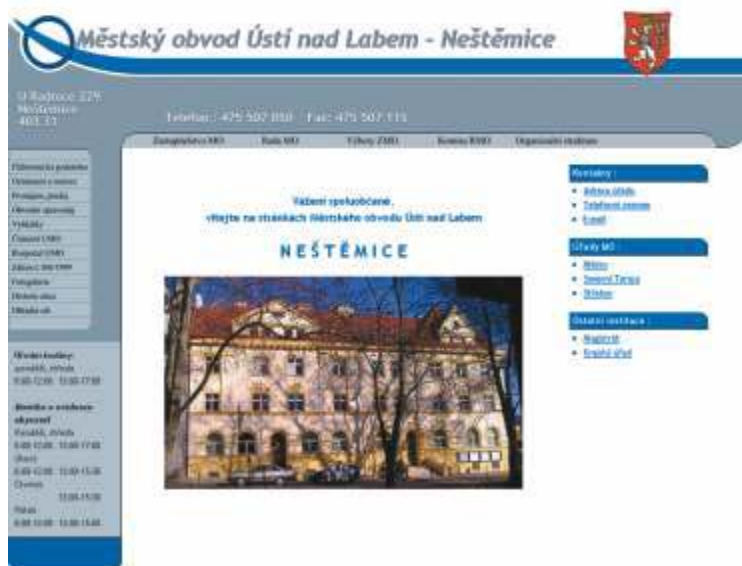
Městský obvod Ústí nad Labem - Neštěmice

U Radnice 229
Neštěmice
403 31

Telefon: 475 507 050 Fax: 475 507 111

Zastupitelstvo MO | Rada MO | Výbory ZMO | Komise RMO | Organizační struktura

Vážení spoluobčané,
vítejte na stránkách Městského obvodu Ústí nad Labem

NEŠTĚMICE

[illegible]
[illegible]
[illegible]
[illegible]
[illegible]
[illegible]
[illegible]
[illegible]
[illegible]
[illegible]

Úřední hodiny:
pondělí, středa
8:00-12:00 13:00-17:00

Hodiny s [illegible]
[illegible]
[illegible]
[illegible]
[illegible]
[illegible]

Kontakty :
• Adresa úřadu
• Telefonní seznam
• E-mail

Úřady MO :
• Město
• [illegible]
• Střekov

Ostatní instituce :
• Magistrát
• Krajský úřad